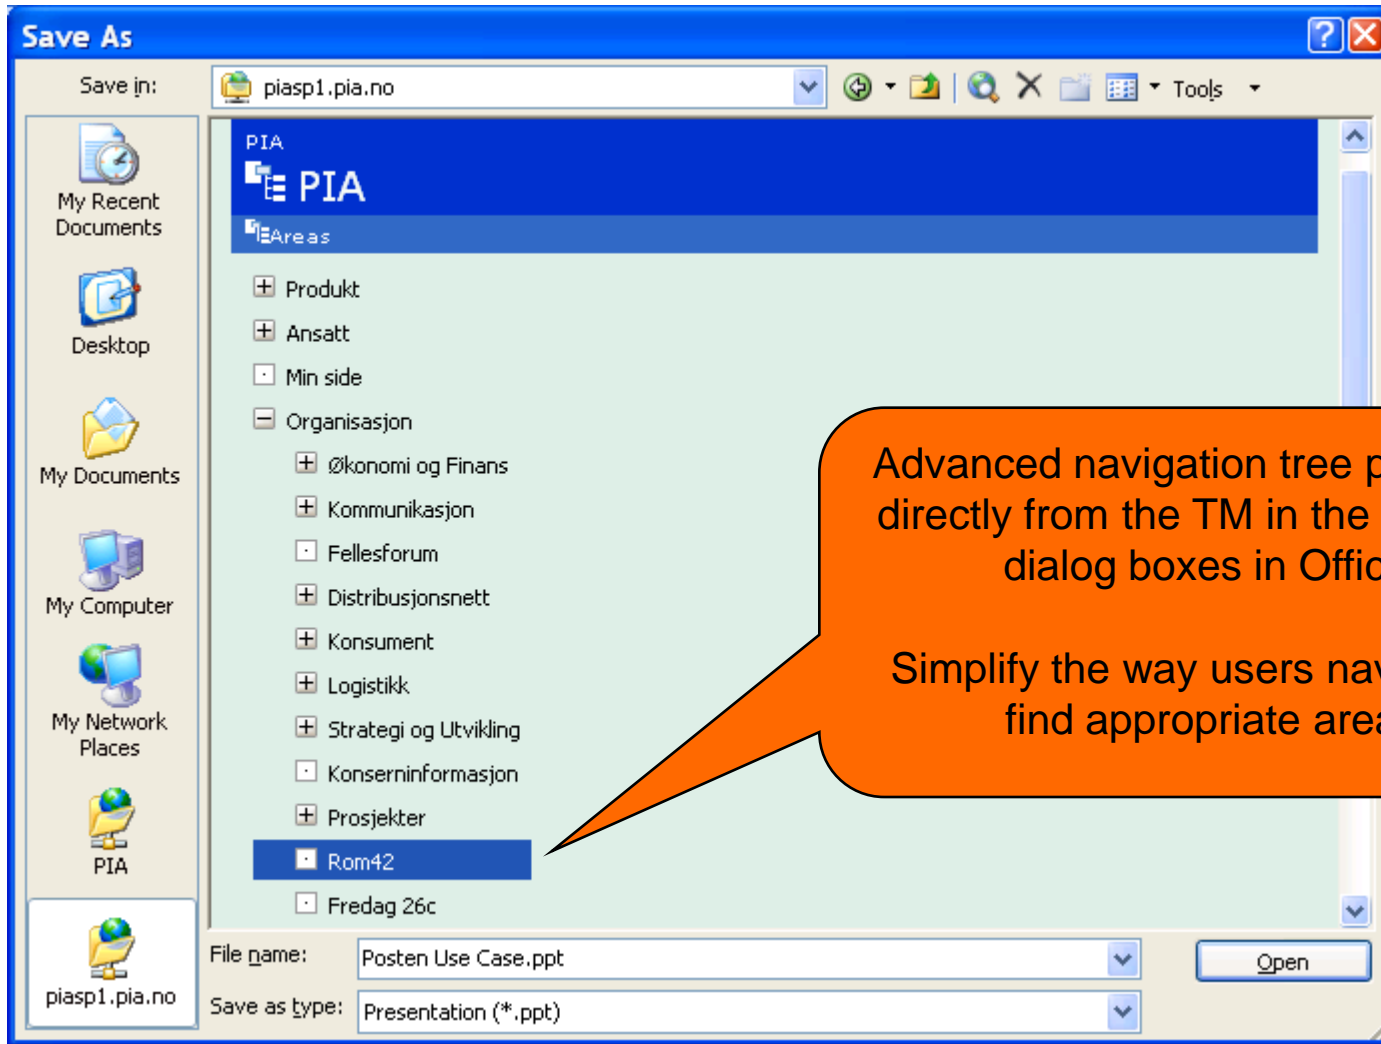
Save As

Save in: piasp1.pia.no

Tools

My Recent Documents

Desktop

My Documents

My Computer

My Network Places

PIA

piasp1.pia.no

PIA

PIA

Areas

Produkt

Ansatt

Min side

Organisasjon

Økonomi og Finans

Kommunikasjon

Fellesforum

Distribusjonsnett

Konsument

Logistikk

Strategi og Utvikling

Konserninformasjon

Prosjekter

Rom42

Fredag 26c

Advanced navigation tree p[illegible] directly from the TM in the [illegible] dialog boxes in Offic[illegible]

Simplify the way users nav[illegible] find appropriate area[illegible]

File name: Posten Use Case.ppt

Save as type: Presentation (*.ppt)

Open